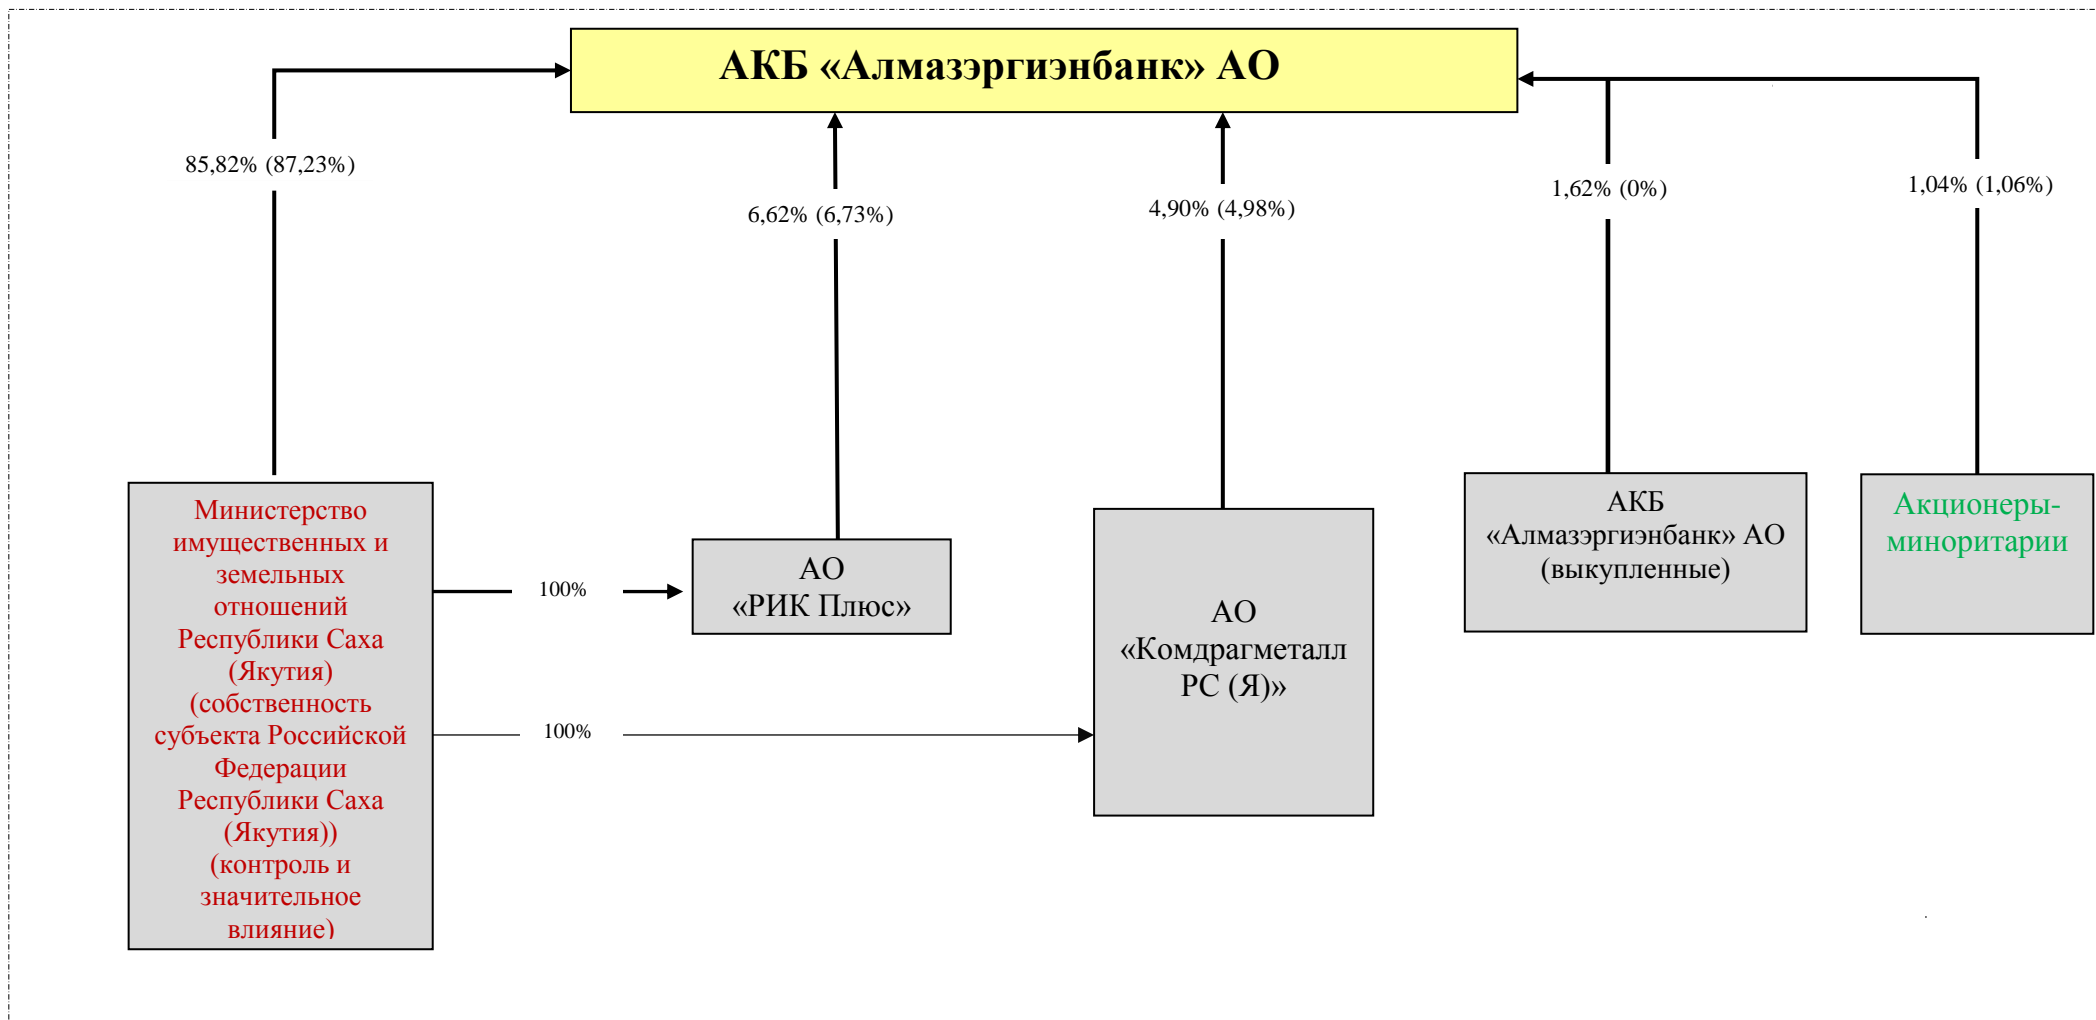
АКБ «Алмазэргиэнбанк» АО

85,82% (87,23%)

6,62% (6,73%)

4,90% (4,98%)

1,62% (0%)

1,04% (1,06%)

Министерство имущественных и земельных отношений Республики Саха (Якутия) (собственность субъекта Российской Федерации Республики Саха (Якутия)) (контроль и значительное влияние)

100%

100%

АО «РИК Плюс»

АО «Комдрагметалл РС (Я)»

АКБ «Алмазэргиэнбанк» АО (выкупленные)

Акционеры-миноритарии